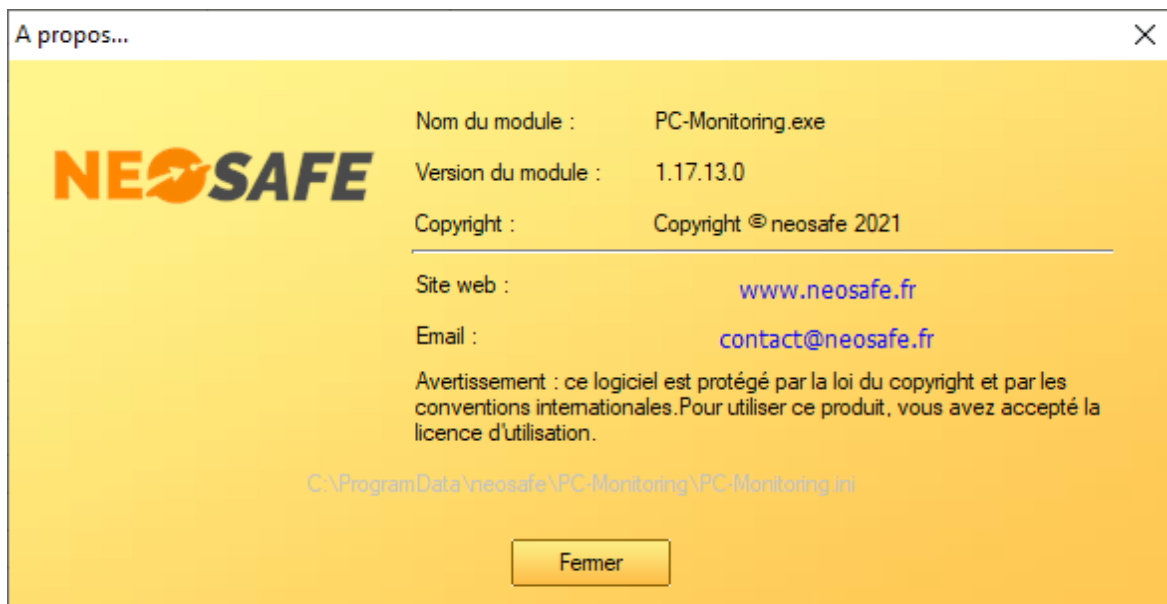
A propos...

×

NEOSAFE

Nom du module : PC-Monitoring.exe

Version du module : 1.17.13.0

Copyright : Copyright © neosafe 2021

Site web : www.neosafe.fr

Email : contact@neosafe.fr

Avertissement : ce logiciel est protégé par la loi du copyright et par les conventions internationales.Pour utiliser ce produit, vous avez accepté la licence d'utilisation.

C:\ProgramData\neosafe\PC-Monitoring\PC-Monitoring.ini

Fermer